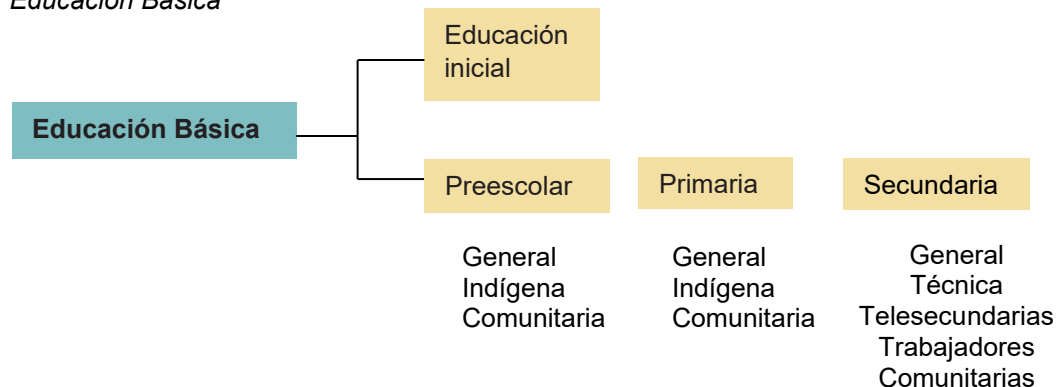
Educación Básica

Educación Básica

Educación inicial

Preescolar

General
Indígena
Comunitaria

Primaria

General
Indígena
Comunitaria

Secundaria

General
Técnica
Telesecundarias
Trabajadores
Comunitarias